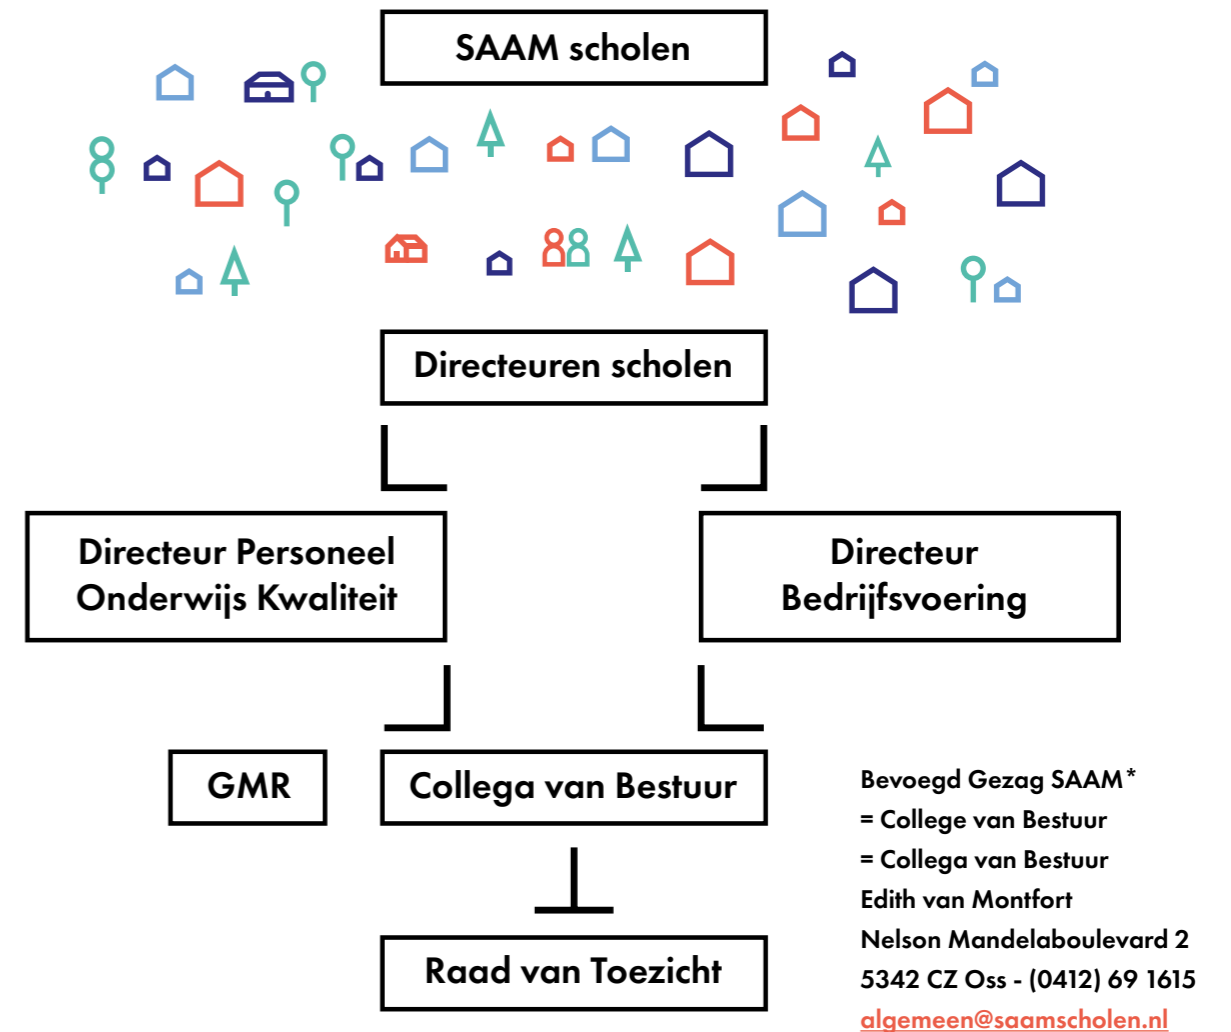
SAAM scholen

Directeuren scholen

Directeur Personeel Onderwijs Kwaliteit

Directeur Bedrijfsvoering

GMR

Collega van Bestuur

Raad van Toezicht

Bevoegd Gezag SAAM*
= College van Bestuur
= Collega van Bestuur
Edith van Montfort
Nelson Mandelaboulevard 2
5342 CZ Oss - (0412) 69 1615
algemeen@saamscholen.nl